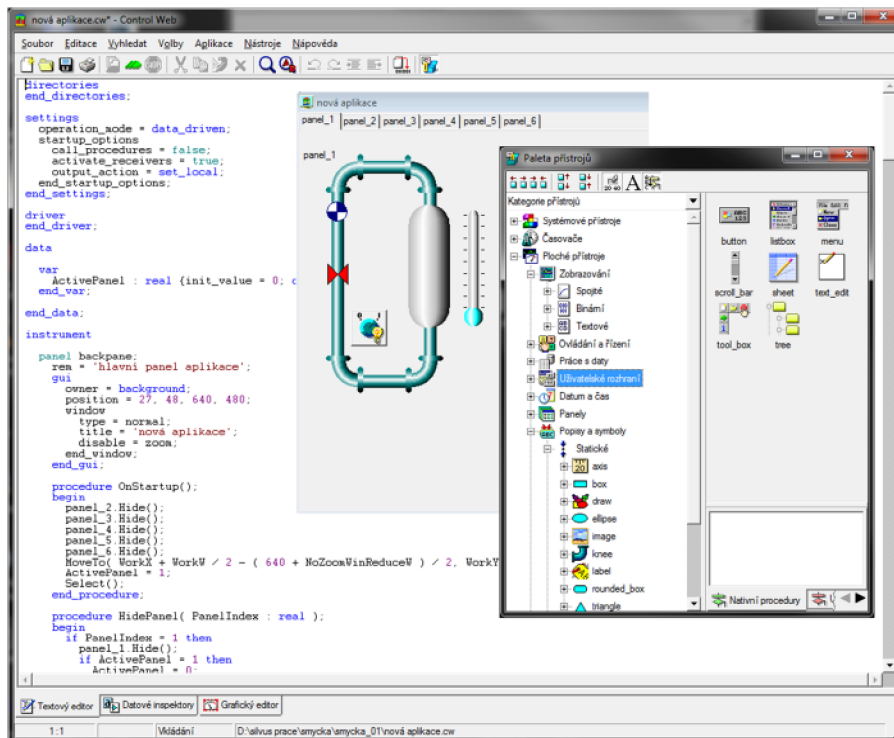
nová aplikace.cw* - Control Web

Soubor Editace Vyhledat Volby Aplikace Nástroje Nápověda

directories
end_directories;

settings
operation_mode = data_driven;
startup_options
call_procedures = false;
activate_receivers = true;
output_action = set_local;
end_startup_options;
end_settings;

driver
end_driver;

data

var
ActivePanel : real {init_value = 0; c
end_var;

end_data;

instrument

panel backpane;
rem = 'hlavni panel aplikace';
gui
owner = background;
position = 27, 48, 640, 480;
window
type = normal;
title = 'nová aplikace';
disable = zoom;
end_window;
end_gui;

procedure OnStartup();
begin
panel_2.Hide();
panel_3.Hide();
panel_4.Hide();
panel_5.Hide();
panel_6.Hide();
MoveTo( WorkX + WorkW / 2 - ( 640 + NoZoomWinReduceW ) / 2, WorkY
ActivePanel = 1;
Select();
end_procedure;

procedure HidePanel( PanelIndex : real );
begin
if PanelIndex = 1 then
panel_1.Hide();
if ActivePanel = 1 then
ActivePanel = 0;

nová aplikace
panel_1 panel_2 panel_3 panel_4 panel_5 panel_6
panel_1

Paleta přístrojů
Kategorie přístrojů
Systémové přístroje
Časovače
Ploché přístroje
Zobrazování
Spojité
Binární
Textové
Ovládání a řízení
Práce s daty
Uživatelské rozhraní
Datum a čas
Panely
Popisy a symboly
Statické
axis
box
draw
ellipse
image
knee
label
rounded_box
triangle

button
listbox
menu
scroll_bar
sheet
text_edit
tool_box
tree

Nativní procedury

Textový editor
Datové inspektory
Grafický editor

1:1
Vkládání
D:\silvus prace\smycka\smycka_01\nová aplikace.cw